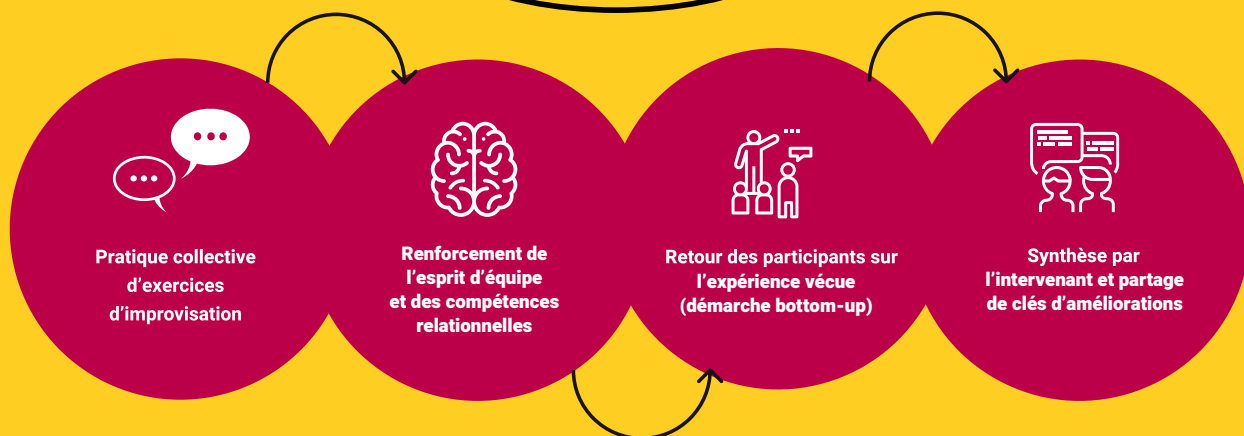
Pratique collective d’exercices d’improvisation

Renforcement de l’esprit d’équipe et des compétences relationnelles

Retour des participants sur l’expérience vécue (démarche bottom-up)

Synthèse par l’intervenant et partage de clés d’améliorations